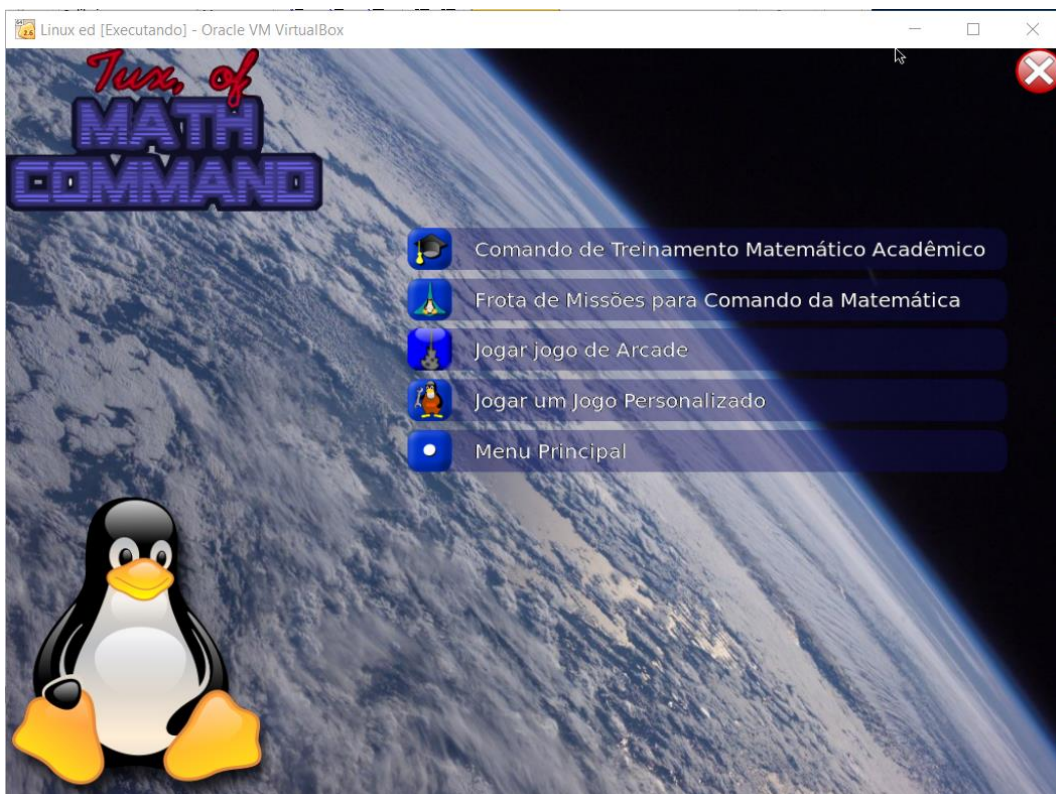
Linux ed [Executando] - Oracle VM VirtualBox

Tux, of MATH COMMAND

Comando de Treinamento Matemático Acadêmico

Frota de Missões para Comando da Matemática

Jogar jogo de Arcade

Jogar um Jogo Personalizado

Menu Principal